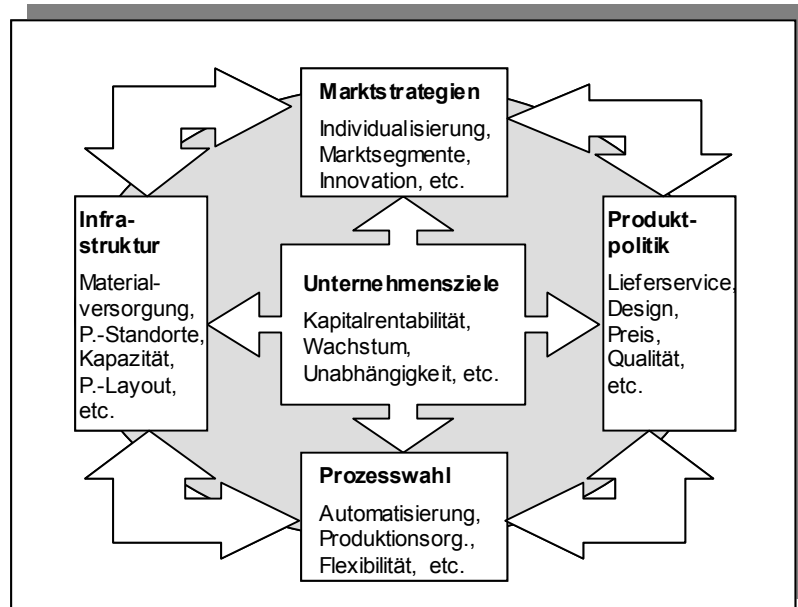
**Marktstrategien**

Individualisierung, Marktsegmente, Innovation, etc.

**Infrastruktur**

Materialversorgung, P.-Standorte, Kapazität, P.-Layout, etc.

**Unternehmensziele**

Kapitalrentabilität, Wachstum, Unabhängigkeit, etc.

**Produktpolitik**

Lieferservice, Design, Preis, Qualität, etc.

**Prozesswahl**

Automatisierung, Produktionsorg., Flexibilität, etc.